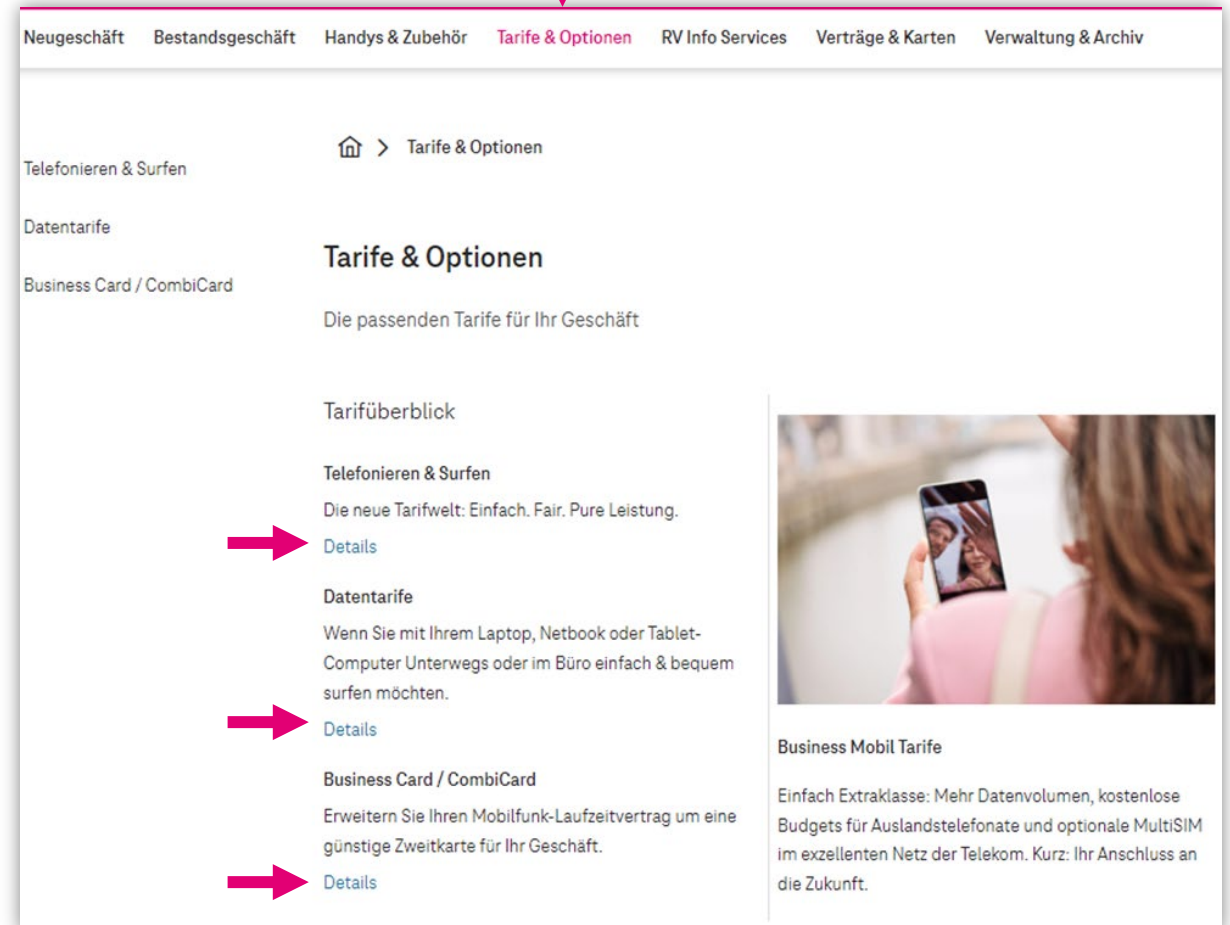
Neugeschäft Bestandsgeschäft Handys & Zubehör Tarife & Optionen RV Info Services Verträge & Karten Verwaltung & Archiv

Telefonieren & Surfen

Datentarife

Business Card / CombiCard

> Tarife & Optionen

Tarife & Optionen

Die passenden Tarife für Ihr Geschäft

Tarifüberblick

Telefonieren & Surfen

Die neue Tarifwelt: Einfach. Fair. Pure Leistung.

Details

Datentarife

Wenn Sie mit Ihrem Laptop, Netbook oder Tablet-Computer Unterwegs oder im Büro einfach & bequem surfen möchten.

Details

Business Card / CombiCard

Erweitern Sie Ihren Mobilfunk-Laufzeitvertrag um eine günstige Zweitkarte für Ihr Geschäft.

Details

Business Mobil Tarife

Einfach Extraklasse: Mehr Datenvolumen, kostenlose Budgets für Auslandstelefonate und optionale MultiSIM im exzellenten Netz der Telekom. Kurz: Ihr Anschluss an die Zukunft.